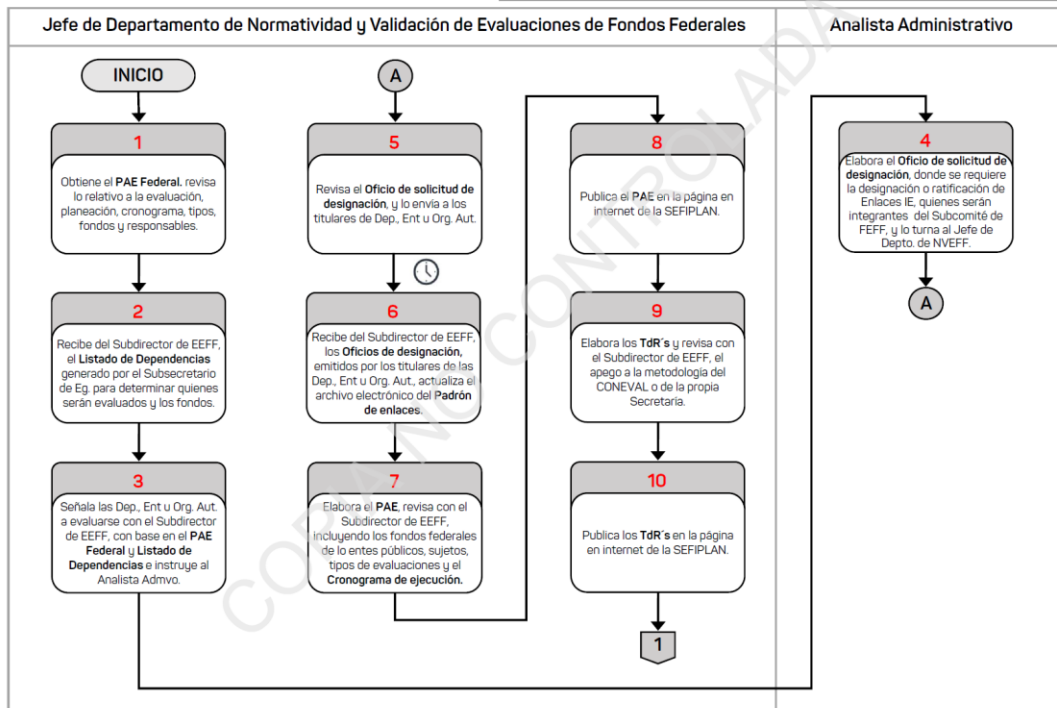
Jefe de Departamento de Normatividad y Validación de Evaluaciones de Fondos Federales

Analista Administrativo

INICIO

1

Obtiene el PAE Federal, revisa lo relativo a la evaluación, planeación, cronograma, tipos, fondos y responsables.

2

Recibe del Subdirector de EEFF, el Listado de Dependencias generado por el Subsecretario de Eg. para determinar quienes serán evaluados y los fondos.

3

Señala las Dep., Ent u Org. Aut. a evaluarse con el Subdirector de EEFF, con base en el PAE Federal y Listado de Dependencias e instruye al Analista Admvo.

A

5

Revisa el Oficio de solicitud de designación, y lo envía a los titulares de Dep., Ent u Org. Aut.

6

Recibe del Subdirector de EEFF, los Oficios de designación, emitidos por los titulares de las Dep., Ent u Org. Aut., actualiza el archivo electrónico del Padrón de enlaces.

7

Elabora el PAE, revisa con el Subdirector de EEFF, incluyendo los fondos federales de lo entes públicos, sujetos, tipos de evaluaciones y el Cronograma de ejecución.

8

Publica el PAE en la página en internet de la SEFIPLAN.

9

Elabora los TdR´s y revisa con el Subdirector de EEFF, el apego a la metodología del CONEVAL o de la propia Secretaria.

10

Publica los TdR´s en la página en internet de la SEFIPLAN.

1

4

Elabora el Oficio de solicitud de designación, donde se requiere la designación o ratificación de Enlaces IE, quienes serán integrantes del Subcomité de FEFF, y lo turna al Jefe de Depto. de NVEFF.

A

COPIA NO CONTROLADA